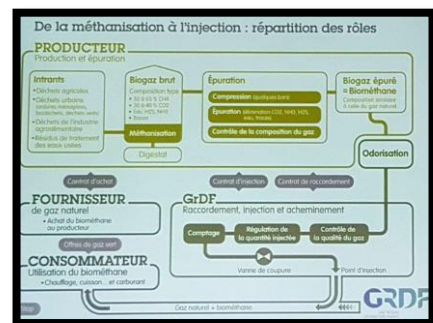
De la méthanisation à l'injection : répartition des rôles

PRODUCTEUR
Production et épuration

Intrants
• Déchets agricoles
• Déchets urbains (ordures ménagères, biodéchets, déchets verts)
• Déchets de l'industrie agroalimentaire
• Résidus de traitement des eaux usées

Biogaz brut
Composition type
• 50 à 65 % $CH_4$
• 30 à 40 % $CO_2$
• $H_2O$, $H_2S$, $NH_3$
• Traces

Méthanisation

Digestat

Épuration
Compression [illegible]
Épuration (élimination $CO_2$, $NH_3$, $H_2S$, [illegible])
Contrôle de la composition du gaz

Biogaz épuré = Biométhane
Composition similaire à celle du gaz naturel

Odorisation

Contrat d'achat

Contrat d'injection

Contrat de raccordement

FOURNISSEUR
de gaz naturel
• Achat du biométhane au producteur

Offres de gaz vert

GrDF
Raccordement, injection et acheminement

Comptage

Régulation de la quantité injectée

Contrôle de la qualité du gaz

Vanne de coupure

Point d'injection

CONSOMMATEUR
Utilisation du biométhane
• Chauffage, cuisson... et carburant

Gaz naturel + biométhane

GRDF